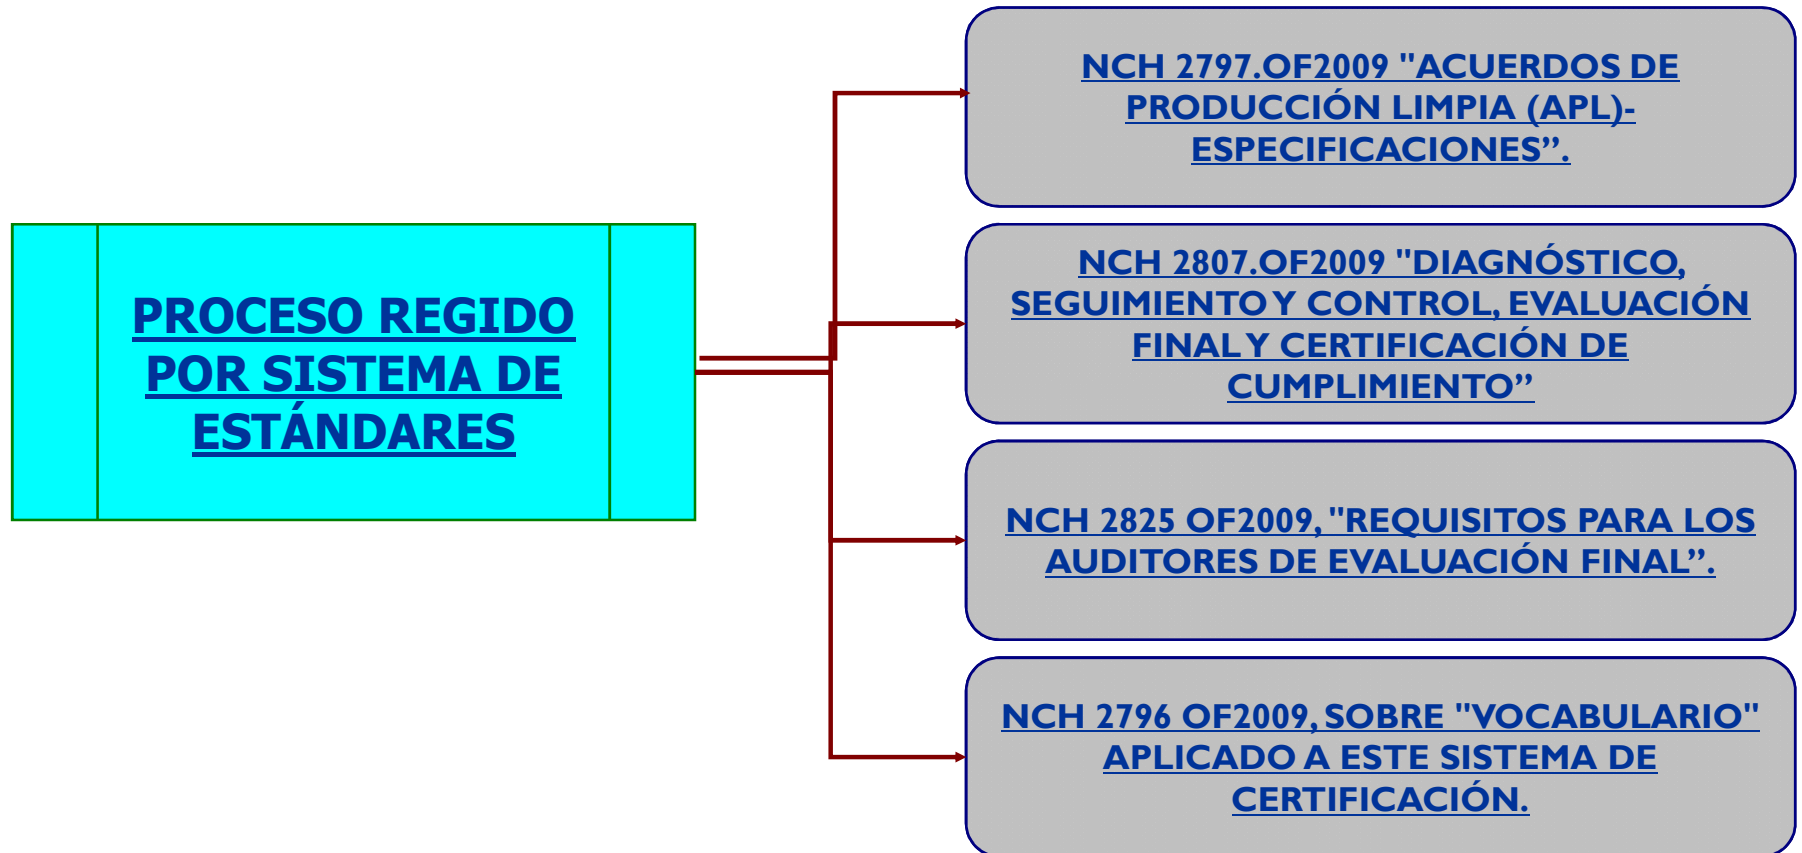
PROCESO REGIDO POR SISTEMA DE ESTÁNDARES

NCH 2797.OF2009 "ACUERDOS DE PRODUCCIÓN LIMPIA (APL)-ESPECIFICACIONES”.

NCH 2807.OF2009 "DIAGNÓSTICO, SEGUIMIENTO Y CONTROL, EVALUACIÓN FINAL Y CERTIFICACIÓN DE CUMPLIMIENTO”

NCH 2825 OF2009, "REQUISITOS PARA LOS AUDITORES DE EVALUACIÓN FINAL”.

NCH 2796 OF2009, SOBRE "VOCABULARIO" APLICADO A ESTE SISTEMA DE CERTIFICACIÓN.